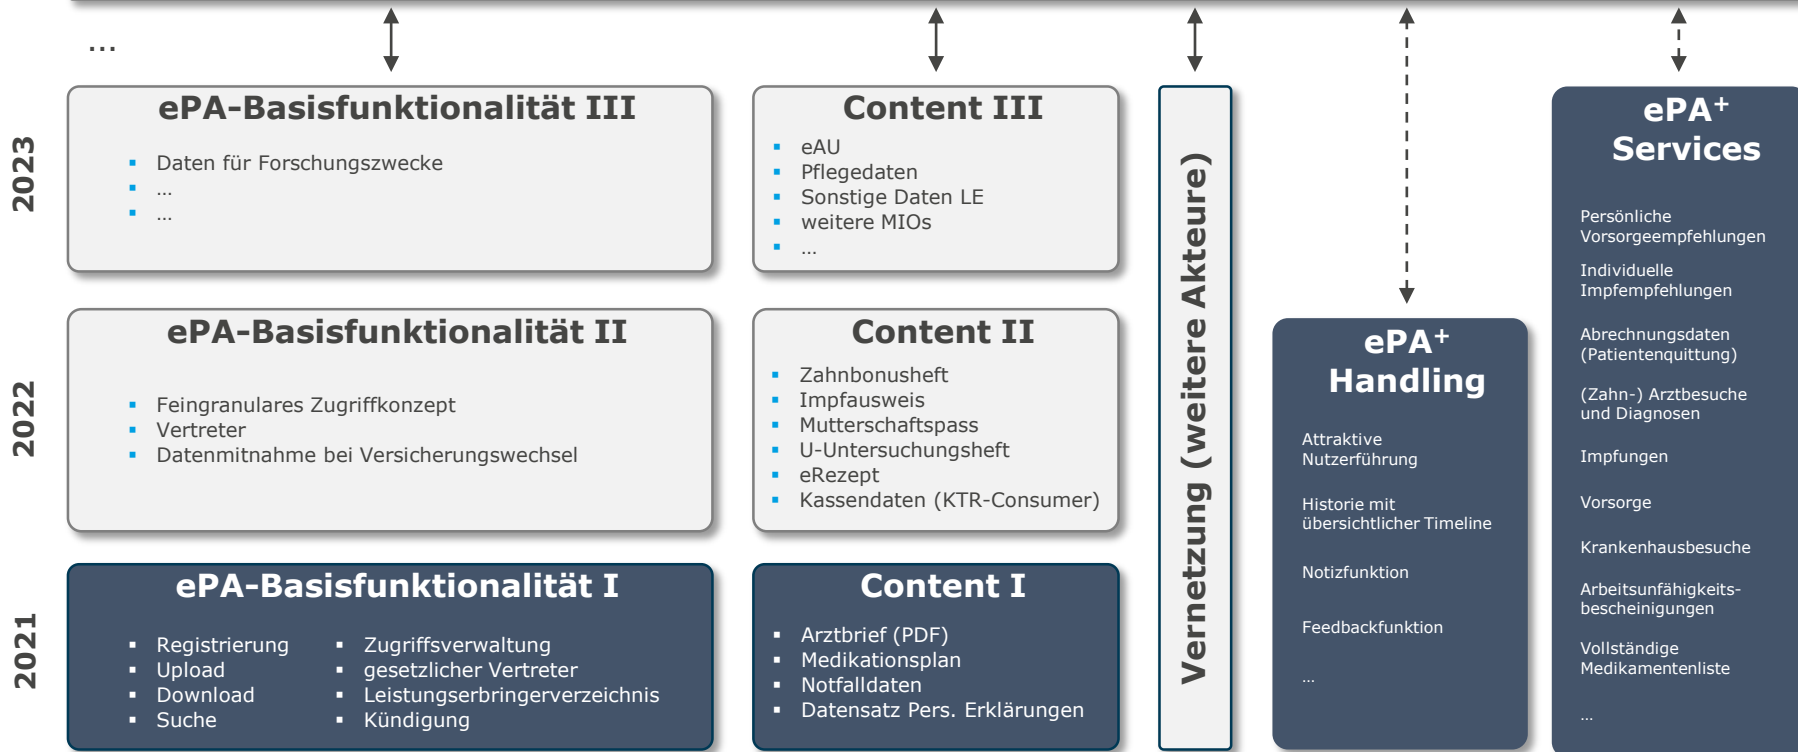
...

2023

ePA-Basisfunktionalität III

- Daten für Forschungszwecke
- ...
- ...

Content III

- eAU
- Pflegedaten
- Sonstige Daten LE
- weitere MIOs
- ...

Vernetzung (weitere Akteure)

ePA$^+$ Services

Persönliche Vorsorgeempfehlungen

Individuelle Impfempfehlungen

Abrechnungsdaten (Patientenquittung)

(Zahn-) Arztbesuche und Diagnosen

Impfungen

Vorsorge

Krankenhausbesuche

Arbeitsunfähigkeitsbescheinigungen

Vollständige Medikamentenliste

...

2022

ePA-Basisfunktionalität II

- Feingranulares Zugriffkonzept
- Vertreter
- Datenmitnahme bei Versicherungswechsel

Content II

- Zahnbonusheft
- Impfausweis
- Mutterschaftspass
- U-Untersuchungsheft
- eRezept
- Kassendaten (KTR-Consumer)

ePA$^+$ Handling

Attraktive Nutzerführung

Historie mit übersichtlicher Timeline

Notizfunktion

Feedbackfunktion

...

2021

ePA-Basisfunktionalität I

- Registrierung
- Upload
- Download
- Suche
- Zugriffsverwaltung
- gesetzlicher Vertreter
- Leistungserbringerverzeichnis
- Kündigung

Content I

- Arztbrief (PDF)
- Medikationsplan
- Notfalldaten
- Datensatz Pers. Erklärungen